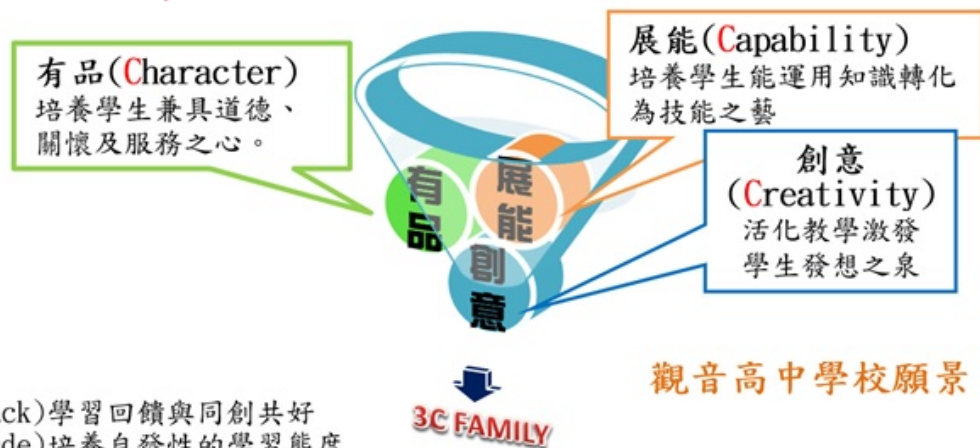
有品(Character)
培養學生兼具道德、關懷及服務之心。

展能(Capability)
培養學生能運用知識轉化為技能之藝

創意
(Creativity)
活化教學激發學生發想之泉

有品

展能

創意

3C FAMILY

觀音高中學校願景

ck)學習回饋與同創共好
de)培養自發性的學習態度